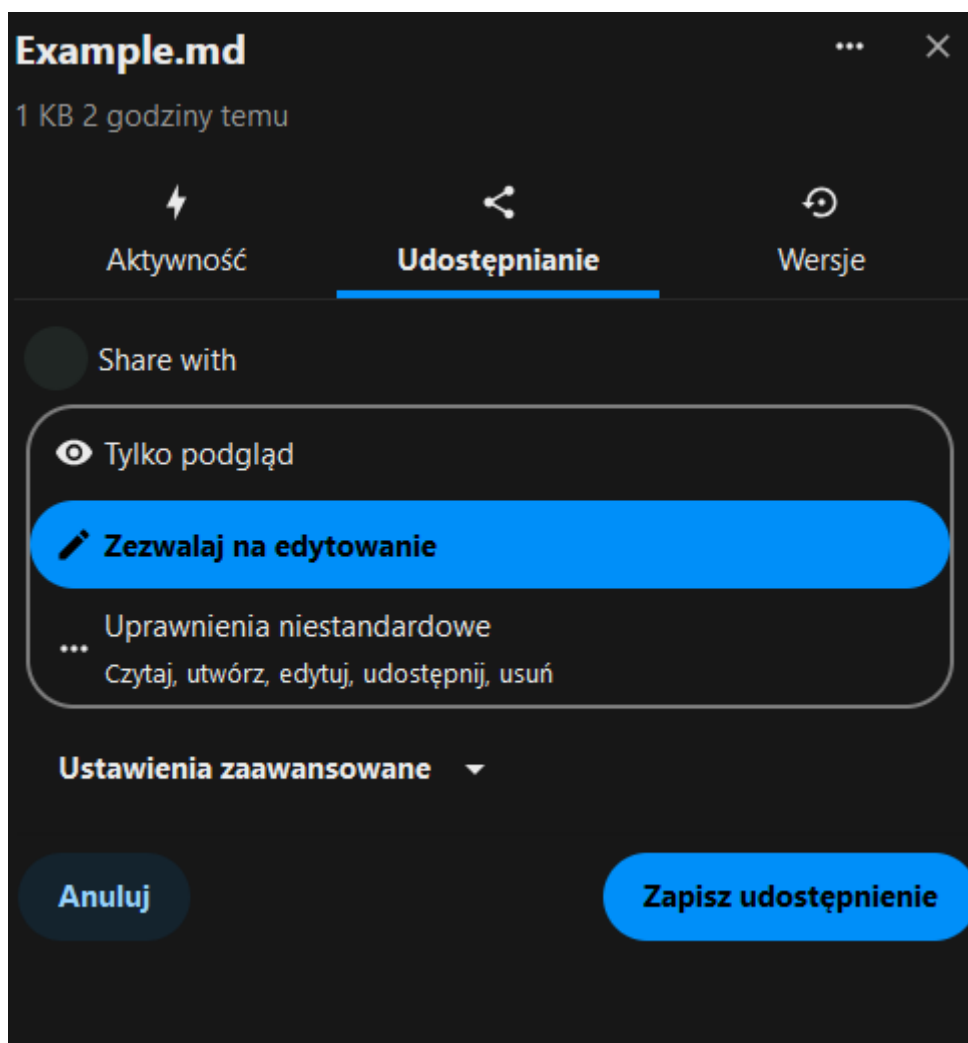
Example.md

1 KB 2 godziny temu

Aktywność

Udostępnianie

Wersje

Share with

Tylko podgląd

Zezwalaj na edytowanie

Uprawnienia niestandardowe
Czytaj, utwórz, edytuj, udostępnij, usuń

Ustawienia zaawansowane

Anuluj

Zapisz udostępnienie